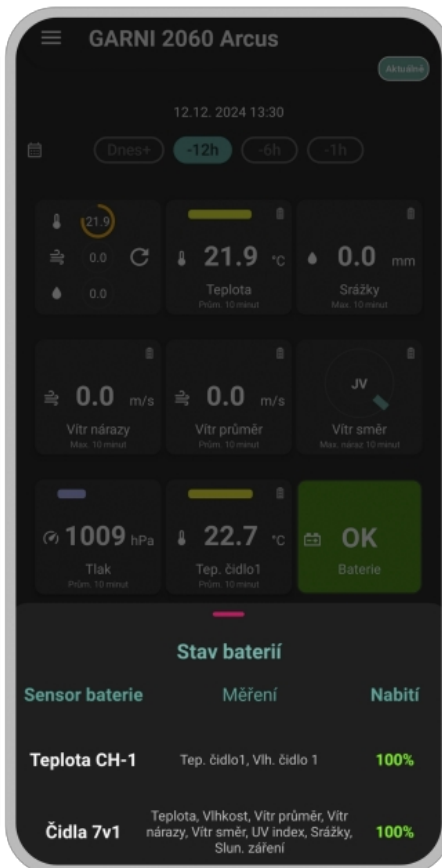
GARNI 2060 Arcus

Aktuálně

12.12. 2024 13:30

Dnes+ -12h -6h -1h

21.9
0.0
0.0

21.9 °C
Teplota
Prům. 10 minut

0.0 mm
Srážky
Max. 10 minut

0.0 m/s
Vítr nárazy
Max. 10 minut

0.0 m/s
Vítr průměr
Prům. 10 minut

JV
Vítr směr
Max. náraz 10 minut

1009 hPa
Tlak
Prům. 10 minut

22.7 °C
Tep. čidlo1
Prům. 10 minut

OK
Baterie

Stav baterií

| Sensor baterie | Měření | Nabití |
|---|---|---|
| Teplota CH-1 | Tep. čidlo1, Vlh. čidlo 1 | 100% |
| Čidla 7v1 | Teplota, Vlhkost, Vítr průměr, Vítr nárazy, Vítr směr, UV index, Srážky, Slun. záření | 100% |